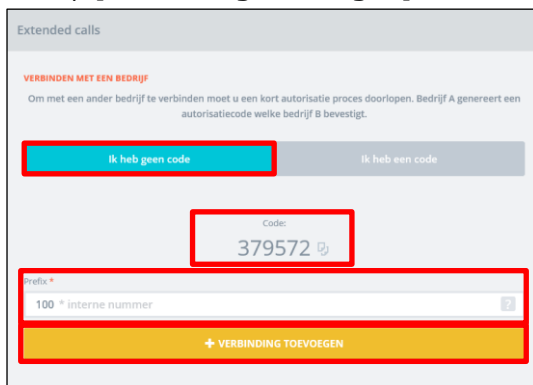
Extended calls

VERBINDEN MET EEN BEDRIJF

Om met een ander bedrijf te verbinden moet u een kort autorisatie proces doorlopen. Bedrijf A genereert een autorisatiecode welke bedrijf B bevestigt.

Ik heb geen code

Ik heb een code

Code:

379572

Prefix *

100 * interne nummer

?

+ VERBINDING TOEVOEGEN